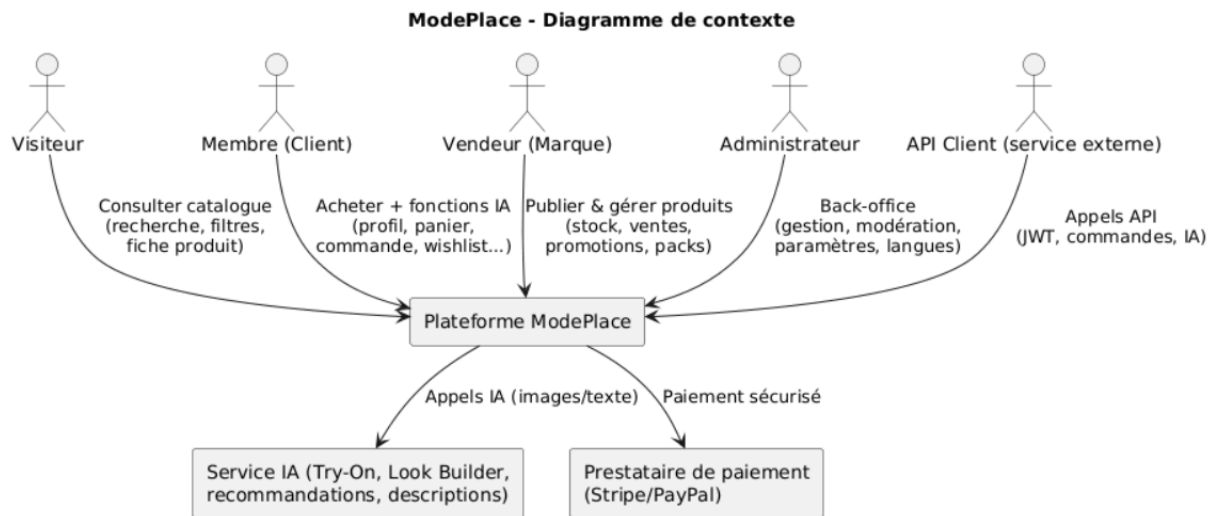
ModePlace - Diagramme de contexte

Visiteur

Membre (Client)

Vendeur (Marque)

Administrateur

API Client (service externe)

Consulter catalogue (recherche, filtres, fiche produit)

Acheter + fonctions IA (profil, panier, commande, wishlist...)

Publier & gérer produits (stock, ventes, promotions, packs)

Back-office (gestion, modération, paramètres, langues)

Appels API (JWT, commandes, IA)

Plateforme ModePlace

Appels IA (images/texte)

Paiement sécurisé

Service IA (Try-On, Look Builder, recommandations, descriptions)

Prestataire de paiement (Stripe/PayPal)